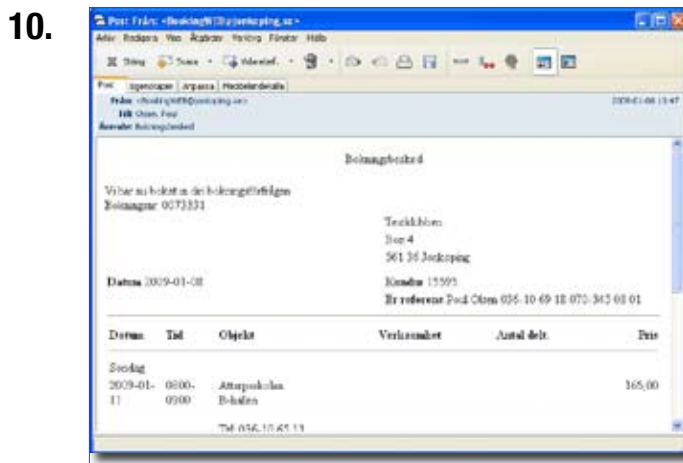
10.

Post Från: <BookingWEB@jonkoping.se>

Arkiv Redigera Visa Åtgärder Verktyg Fönster Hjälp

Stäng Svara Vidarebef.

Post Egenskaper Anpassa Meddelandedetalj

Från: <BookingWEB@jonkoping.se>
Till: Olsen, Poul
Ämne: Bokningsbesked

2009-01-08 13:47

Bokningsbesked

Vi har nu bokat in din bokningsförfrågan
Bokningsnr: 0073331

Teckliblom
Box 4
561 36 Jonkoping

Datum 2009-01-08

Kundnr 15595
Er referens Poul Olsen 036-10 69 18 070-345 08 01

| Datum | Tid | Objekt | Verksamhet | Antal delt. | Pris |
|---|---|---|---|---|---|
| Sondag | | | | | |
| 2009-01-11 | 0800-0900 | Attarpskolan B-hallen | | | 165,00 |
| | | Tel 036-10 65 13 | | | |